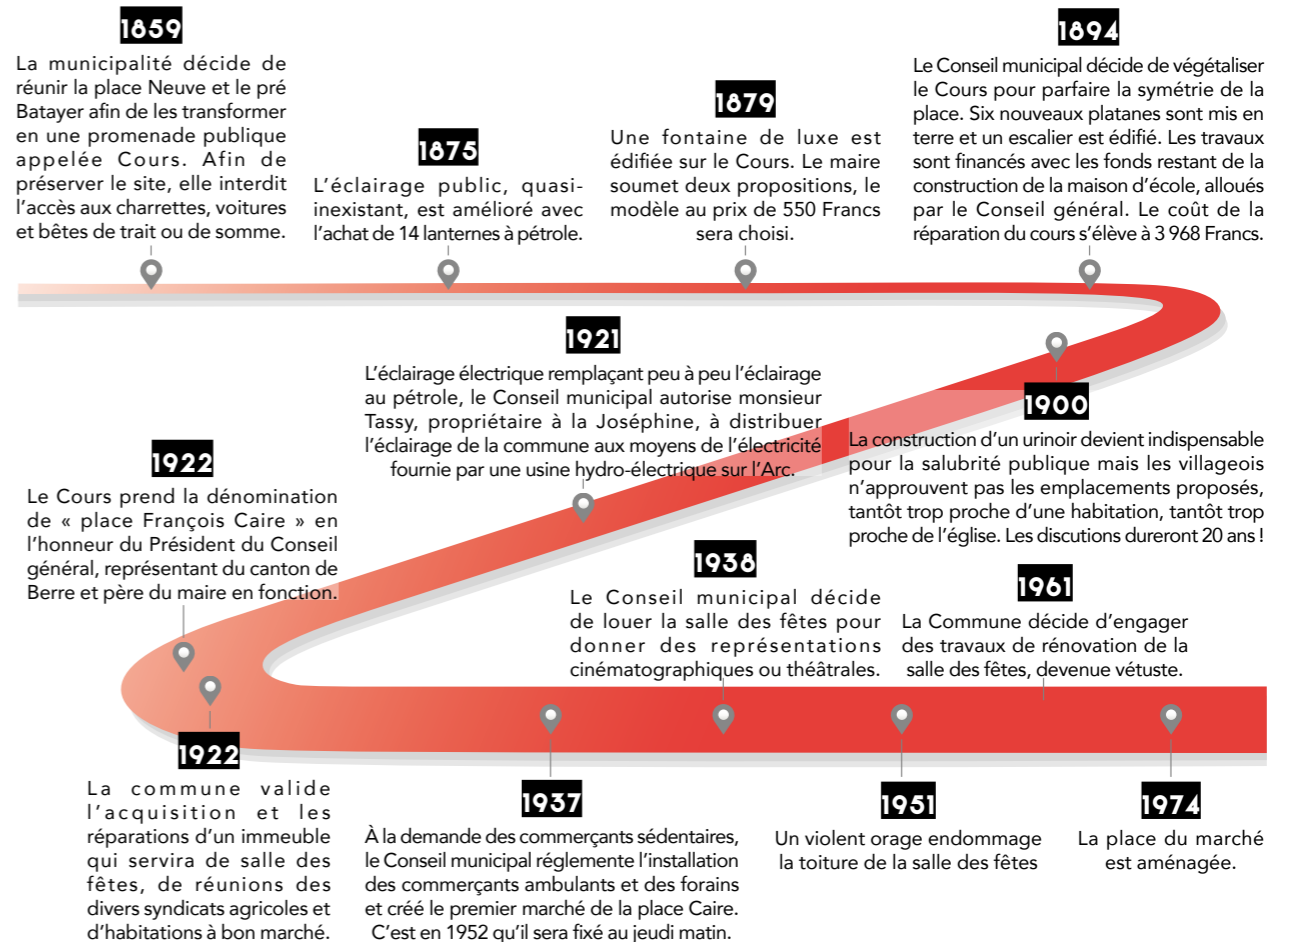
1859
La municipalité décide de réunir la place Neuve et le pré Batayer afin de les transformer en une promenade publique appelée Cours. Afin de préserver le site, elle interdit l'accès aux charrettes, voitures et bêtes de trait ou de somme.

1875
L'éclairage public, quasi-inexistant, est amélioré avec l'achat de 14 lanternes à pétrole.

1879
Une fontaine de luxe est édifiée sur le Cours. Le maire soumet deux propositions, le modèle au prix de 550 Francs sera choisi.

1894
Le Conseil municipal décide de végétaliser le Cours pour parfaire la symétrie de la place. Six nouveaux platanes sont mis en terre et un escalier est édifié. Les travaux sont financés avec les fonds restant de la construction de la maison d'école, alloués par le Conseil général. Le coût de la réparation du cours s'élève à 3 968 Francs.

1921
L'éclairage électrique remplaçant peu à peu l'éclairage au pétrole, le Conseil municipal autorise monsieur Tassy, propriétaire à la Joséphine, à distribuer l'éclairage de la commune aux moyens de l'électricité fournie par une usine hydro-électrique sur l'Arc.

1900
La construction d'un urinoir devient indispensable pour la salubrité publique mais les villageois n'approuvent pas les emplacements proposés, tantôt trop proche d'une habitation, tantôt trop proche de l'église. Les discutions dureront 20 ans !

1922
Le Cours prend la dénomination de « place François Caire » en l'honneur du Président du Conseil général, représentant du canton de Berre et père du maire en fonction.

1938
Le Conseil municipal décide de louer la salle des fêtes pour donner des représentations cinématographiques ou théâtrales.

1961
La Commune décide d'engager des travaux de rénovation de la salle des fêtes, devenue vétuste.

1922
La commune valide l'acquisition et les réparations d'un immeuble qui servira de salle des fêtes, de réunions des divers syndicats agricoles et d'habitations à bon marché.

1937
À la demande des commerçants sédentaires, le Conseil municipal réglemente l'installation des commerçants ambulants et des forains et créé le premier marché de la place Caire. C'est en 1952 qu'il sera fixé au jeudi matin.

1951
Un violent orage endommage la toiture de la salle des fêtes

1974
La place du marché est aménagée.